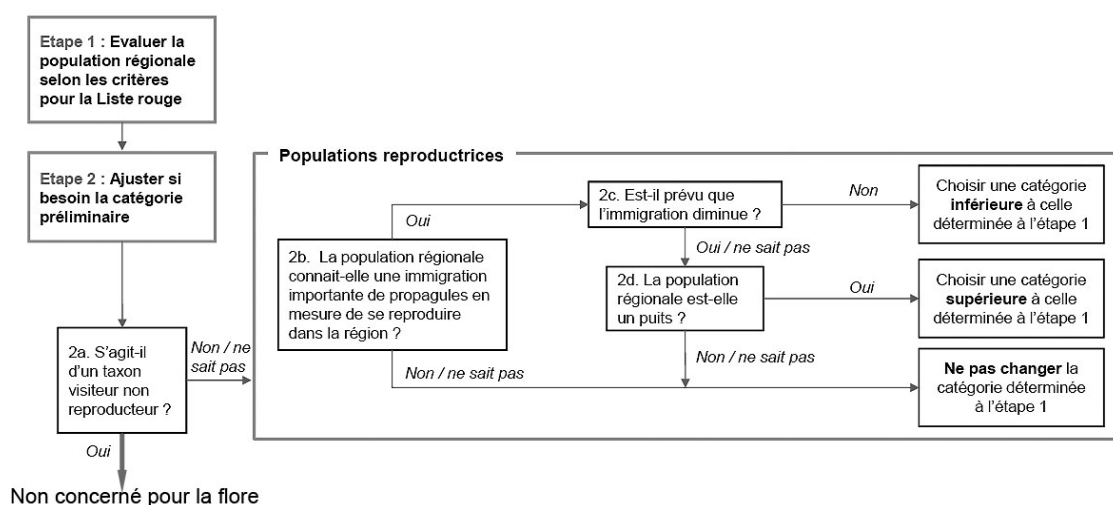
Etape 1 : Evaluer la population régionale selon les critères pour la Liste rouge

Etape 2 : Ajuster si besoin la catégorie préliminaire

Populations reproductrices

2a. S'agit-il d'un taxon visiteur non reproducteur ?

Non / ne sait pas

Oui

Non concerné pour la flore

2b. La population régionale connait-elle une immigration importante de propagules en mesure de se reproduire dans la région ?

Oui

Non / ne sait pas

2c. Est-il prévu que l'immigration diminue ?

Non

Oui / ne sait pas

2d. La population régionale est-elle un puits ?

Oui

Non / ne sait pas

Choisir une catégorie **inférieure** à celle déterminée à l'étape 1

Choisir une catégorie **supérieure** à celle déterminée à l'étape 1

**Ne pas changer** la catégorie déterminée à l'étape 1